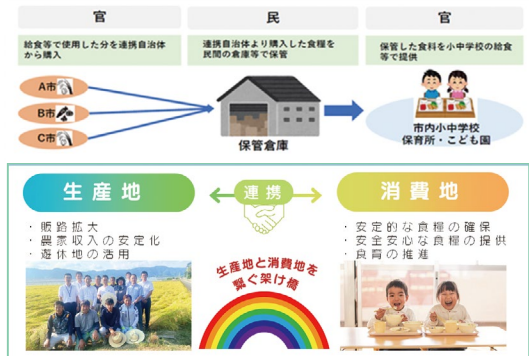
官

給食等で使用した分を連携自治体から購入

民

連携自治体より購入した食糧を民間の倉庫等で保管

官

保管した食料を小中学校の給食等で提供

A市

B市

C市

保管倉庫

市内小中学校
保育所・こども園

生産地

連携

消費地

・販路拡大
・農家収入の安定化
・遊休地の活用

生産地と消費地を繋ぐ架け橋

・安定的な食糧の確保
・安全安心な食糧の提供
・食育の推進